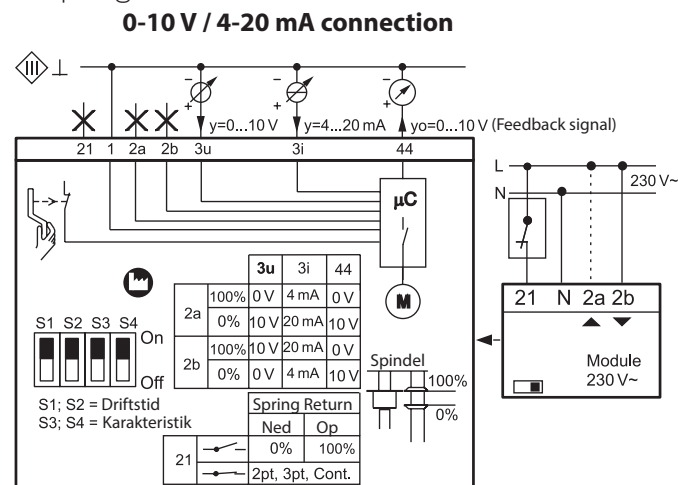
0-10 V / 4-20 mA connection

III ⊥

$-$ $+$ y=0...10 V
$-$ $+$ y=4...20 mA
$-$ $+$ yo=0...10 V (Feedback signal)

21 1 2a 2b 3u 3i 44

μC

M

L
N
230 V~

21 N 2a 2b

Module
230 V~

S1 S2 S3 S4
On
Off

S1; S2 = Driftstid
S3; S4 = Karakteristik

| | | 3u | 3i | 44 |
|---|---|---|---|---|
| 2a | 100% | 0 V | 4 mA | 0 V |
| | 0% | 10 V | 20 mA | 10 V |
| 2b | 100% | 10 V | 20 mA | 0 V |
| | 0% | 0 V | 4 mA | 10 V |

Spindel
100%
0%

| | Spring Return | |
|---|---|---|
| | Ned | Op |
| 21 | 0% | 100% |
| | 2pt, 3pt, Cont. | |